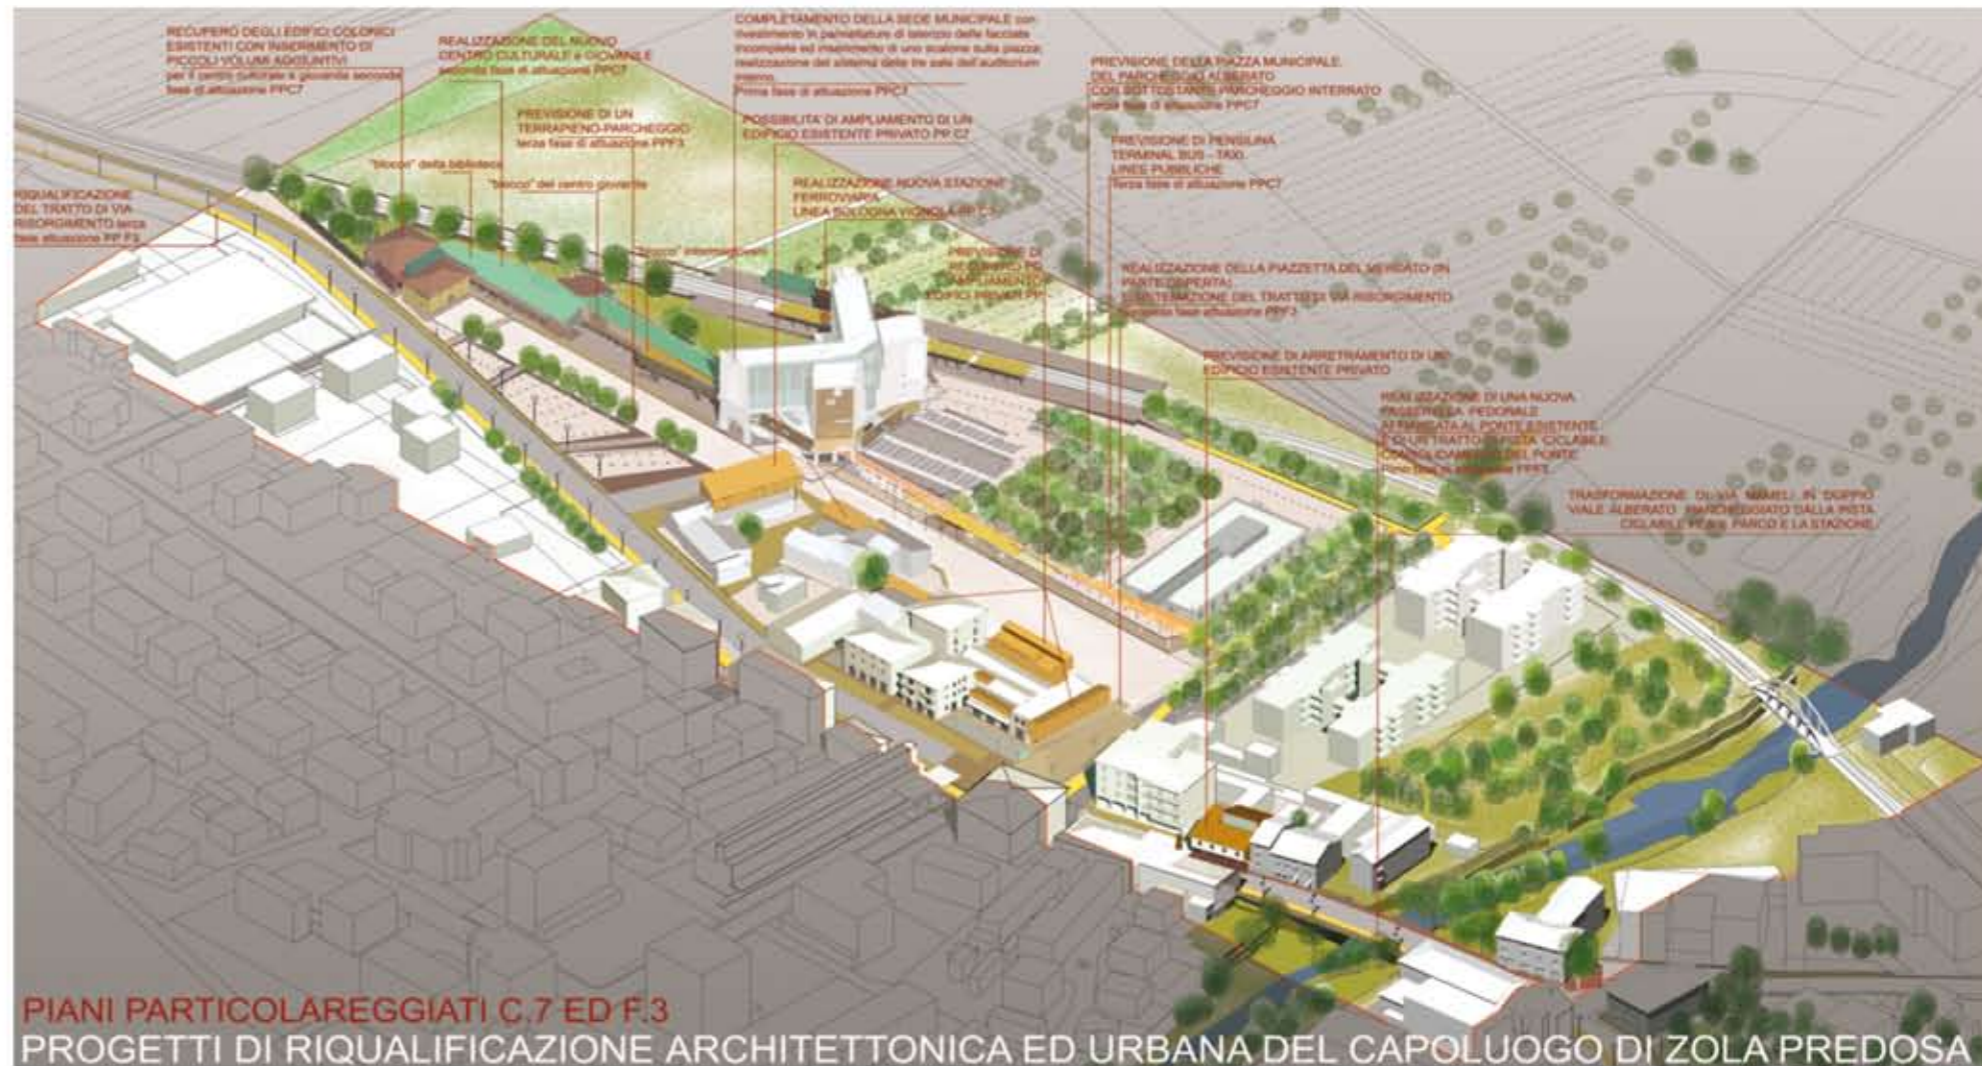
RECUPERO DEGLI EDIFICI COLONICI ESISTENTI CON INSERIMENTO DI PICCOLI VOLUMI AGGIUNTIVI per il centro culturale e giovanile seconda fase di attuazione PPC7

REALIZZAZIONE DEL NUOVO CENTRO CULTURALE e GIOVANILE seconda fase di attuazione PPC7

COMPLETAMENTO DELLA SEDE MUNICIPALE con rivestimento in pannellature di laterizio delle facciate incomplete ed inserimento di uno scalone sulla piazza; realizzazione del sistema delle tre sale dell'auditorium interno. Prima fase di attuazione PPC7

PREVISIONE DELLA PIAZZA MUNICIPALE, DEL PARCHEGGIO ALBERATO CON SOTTOSTANTE PARCHEGGIO INTERRATO terza fase di attuazione PPC7

PREVISIONE DI UN TERRAPIENO-PARCHEGGIO terza fase di attuazione PPF3

POSSIBILITA' DI AMPLIAMENTO DI UN EDIFICIO ESISTENTE PRIVATO PP.C7

PREVISIONE DI PENSILINA TERMINAL BUS - TAXI LINEE PUBBLICHE terza fase di attuazione PPC7

"blocco" della biblioteca

"blocco" del centro giovanile

RIQUALIFICAZIONE DEL TRATTO DI VIA RISORGIMENTO terza fase attuazione PP F3

REALIZZAZIONE NUOVA STAZIONE FERROVIARIA LINEA BOLOGNA VIGNOLA PP C7

"blocco" intermedio

PREVISIONE DI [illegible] AMPLIAMENTO EDIFICI PRIVATI PP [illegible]

REALIZZAZIONE DELLA PIAZZETTA DEL MERCATO (IN PARTE COPERTA) E SISTEMAZIONE DEL TRATTO DI VIA RISORGIMENTO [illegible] fase attuazione PPF3

PREVISIONE DI ARRETRAMENTO DI UN EDIFICIO ESISTENTE PRIVATO

REALIZZAZIONE DI UNA NUOVA PASSERELLA PEDONALE AFFIANCATA AL PONTE ESISTENTE E DI UN TRATTO DI PISTA CICLABILE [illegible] DEL PONTE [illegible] PPF3

TRASFORMAZIONE DI VIA MAMELI IN DOPPIO VIALE ALBERATO PARCHEGGIATO DALLA PISTA CICLABILE FRA IL PARCO E LA STAZIONE

PIANI PARTICOLAREGGIATI C.7 ED F.3
PROGETTI DI RIQUALIFICAZIONE ARCHITETTONICA ED URBANA DEL CAPOLUOGO DI ZOLA PREDOSA